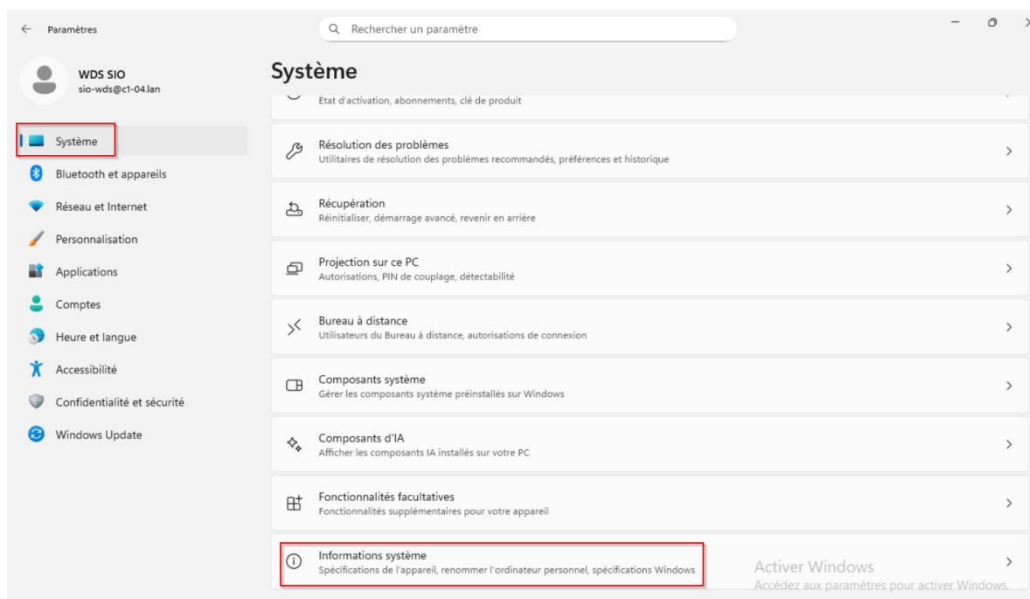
Paramètres

Rechercher un paramètre

WDS SIO
sio-wds@c1-04.lan

Système
Bluetooth et appareils
Réseau et Internet
Personnalisation
Applications
Comptes
Heure et langue
Accessibilité
Confidentialité et sécurité
Windows Update

Système

Etat d'activation, abonnements, clé de produit

Résolution des problèmes
Utilitaires de résolution des problèmes recommandés, préférences et historique

Récupération
Réinitialiser, démarrage avancé, revenir en arrière

Projection sur ce PC
Autorisations, PIN de couplage, détectabilité

Bureau à distance
Utilisateurs du Bureau à distance, autorisations de connexion

Composants système
Gérer les composants système préinstallés sur Windows

Composants d'IA
Afficher les composants IA installés sur votre PC

Fonctionnalités facultatives
Fonctionnalités supplémentaires pour votre appareil

Informations système
Spécifications de l'appareil, renommer l'ordinateur personnel, spécifications Windows

Activer Windows
Accédez aux paramètres pour activer Windows.